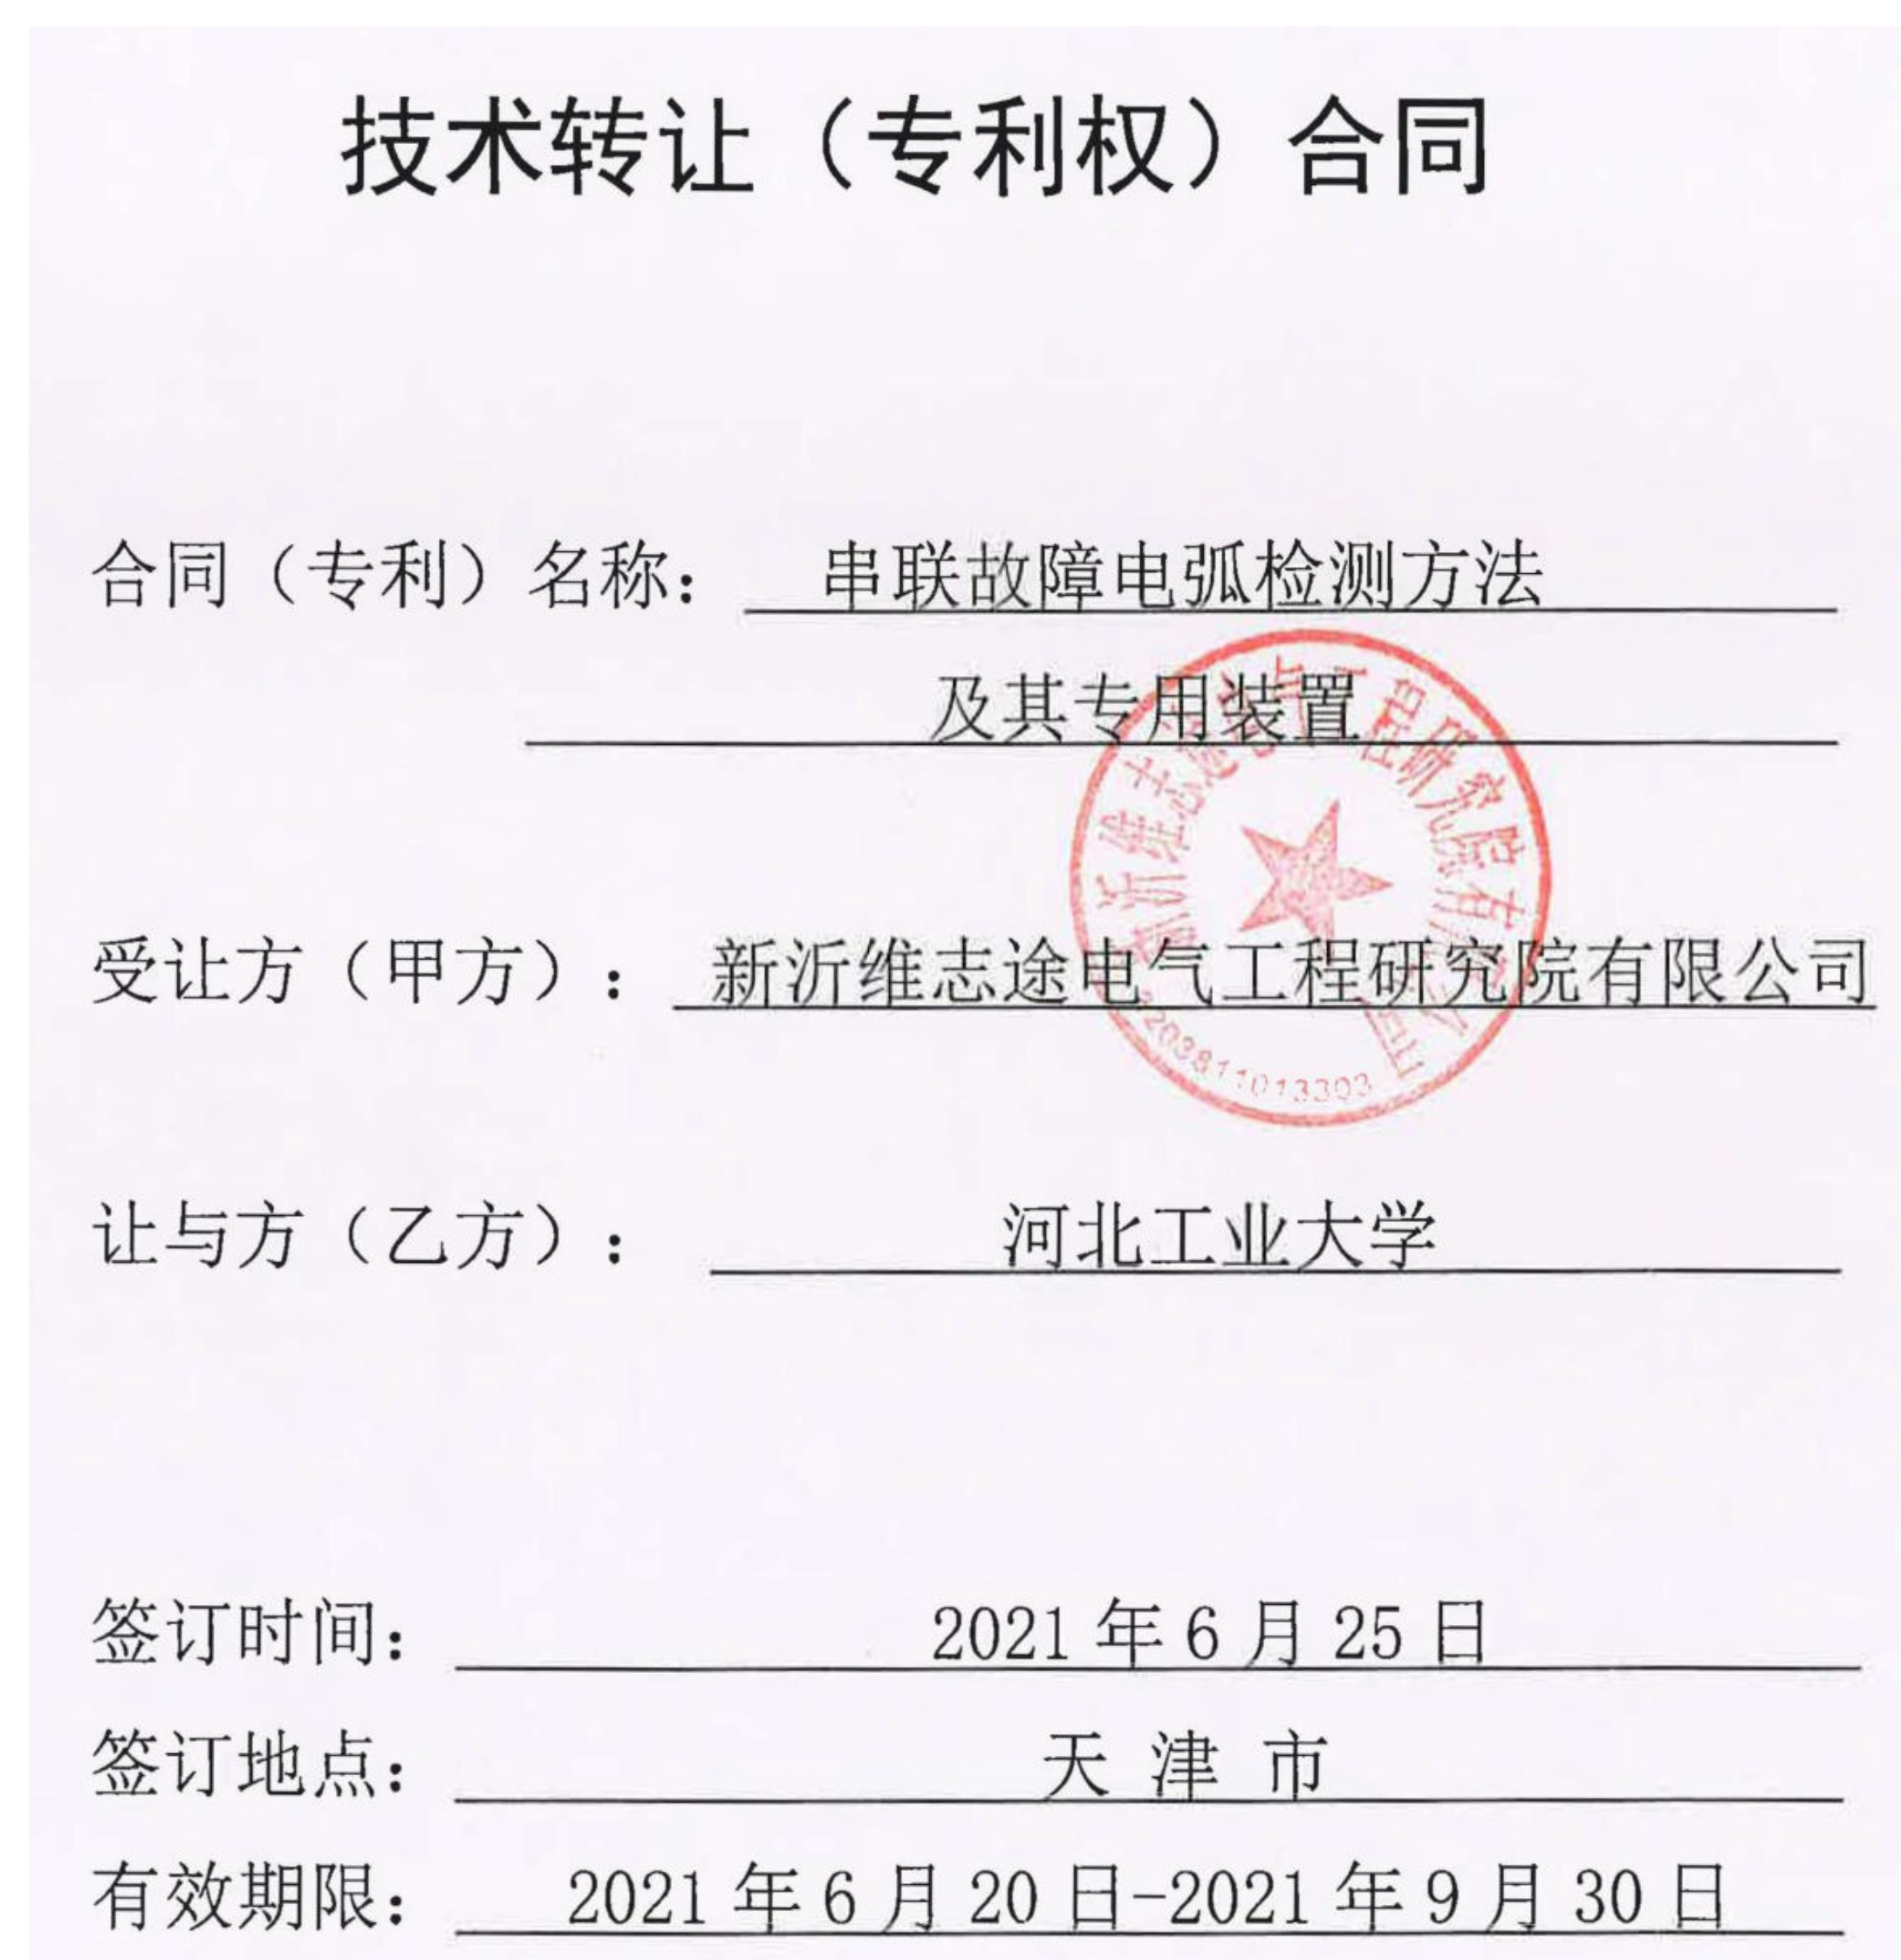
技术转让（专利权）合同

合同（专利）名称：串联故障电弧检测方法及其专用装置

受让方（甲方）：新沂维志途电气工程研究院有限公司

让与方（乙方）：河北工业大学

签订时间：2021 年 6 月 25 日

签订地点：天 津 市

有效期限：2021 年 6 月 20 日-2021 年 9 月 30 日